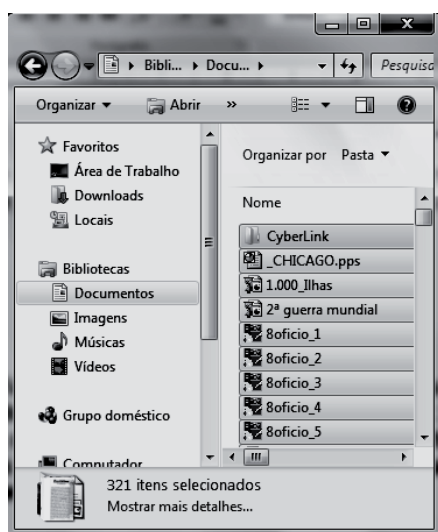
▸ Bibli... ▸ Docu... ▸
Pesquisa

Organizar ▾
Abrir
»

Favoritos
Área de Trabalho
Downloads
Locais

Bibliotecas
Documentos
Imagens
Músicas
Vídeos

Grupo doméstico

Computador

Organizar por Pasta ▾

Nome

CyberLink
_CHICAGO.pps
1.000_Ilhas
2ª guerra mundial
8oficio_1
8oficio_2
8oficio_3
8oficio_4
8oficio_5

321 itens selecionados
Mostrar mais detalhes...